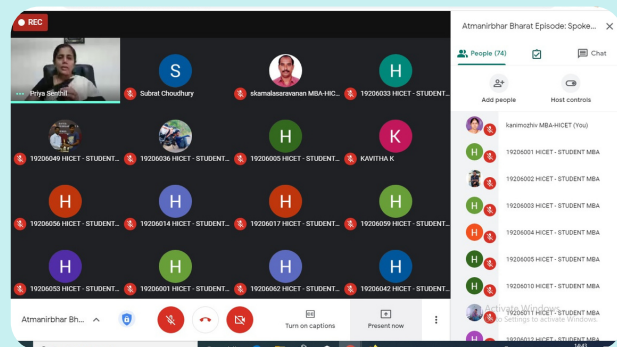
REC

Priya Senthil

S
Subrat Choudhury

skamalasaravanan MBA-HIC...

H
19206033 HICET - STUDENT...

19206049 HICET - STUDENT...

19206036 HICET - STUDENT...

H
19206005 HICET - STUDENT...

K
KAVITHA K

H
19206056 HICET - STUDENT...

H
19206014 HICET - STUDENT...

H
19206017 HICET - STUDENT...

H
19206059 HICET - STUDENT...

H
19206053 HICET - STUDENT...

H
19206001 HICET - STUDENT...

H
19206062 HICET - STUDENT...

H
19206042 HICET - STUDENT...

Atmanirbhar Bh...

Turn on captions

Present now

Atmanirbhar Bharat Episode: Spoke...

People (74)

Chat

Add people

Host controls

kanimozhiv MBA-HICET (You)

19206001 HICET - STUDENT MBA

19206002 HICET - STUDENT MBA

19206003 HICET - STUDENT MBA

19206004 HICET - STUDENT MBA

19206005 HICET - STUDENT MBA

19206010 HICET - STUDENT MBA

19206011 HICET - STUDENT MBA

Activate Windows
Go to Settings to activate Windows.

19206012 HICET - STUDENT MBA